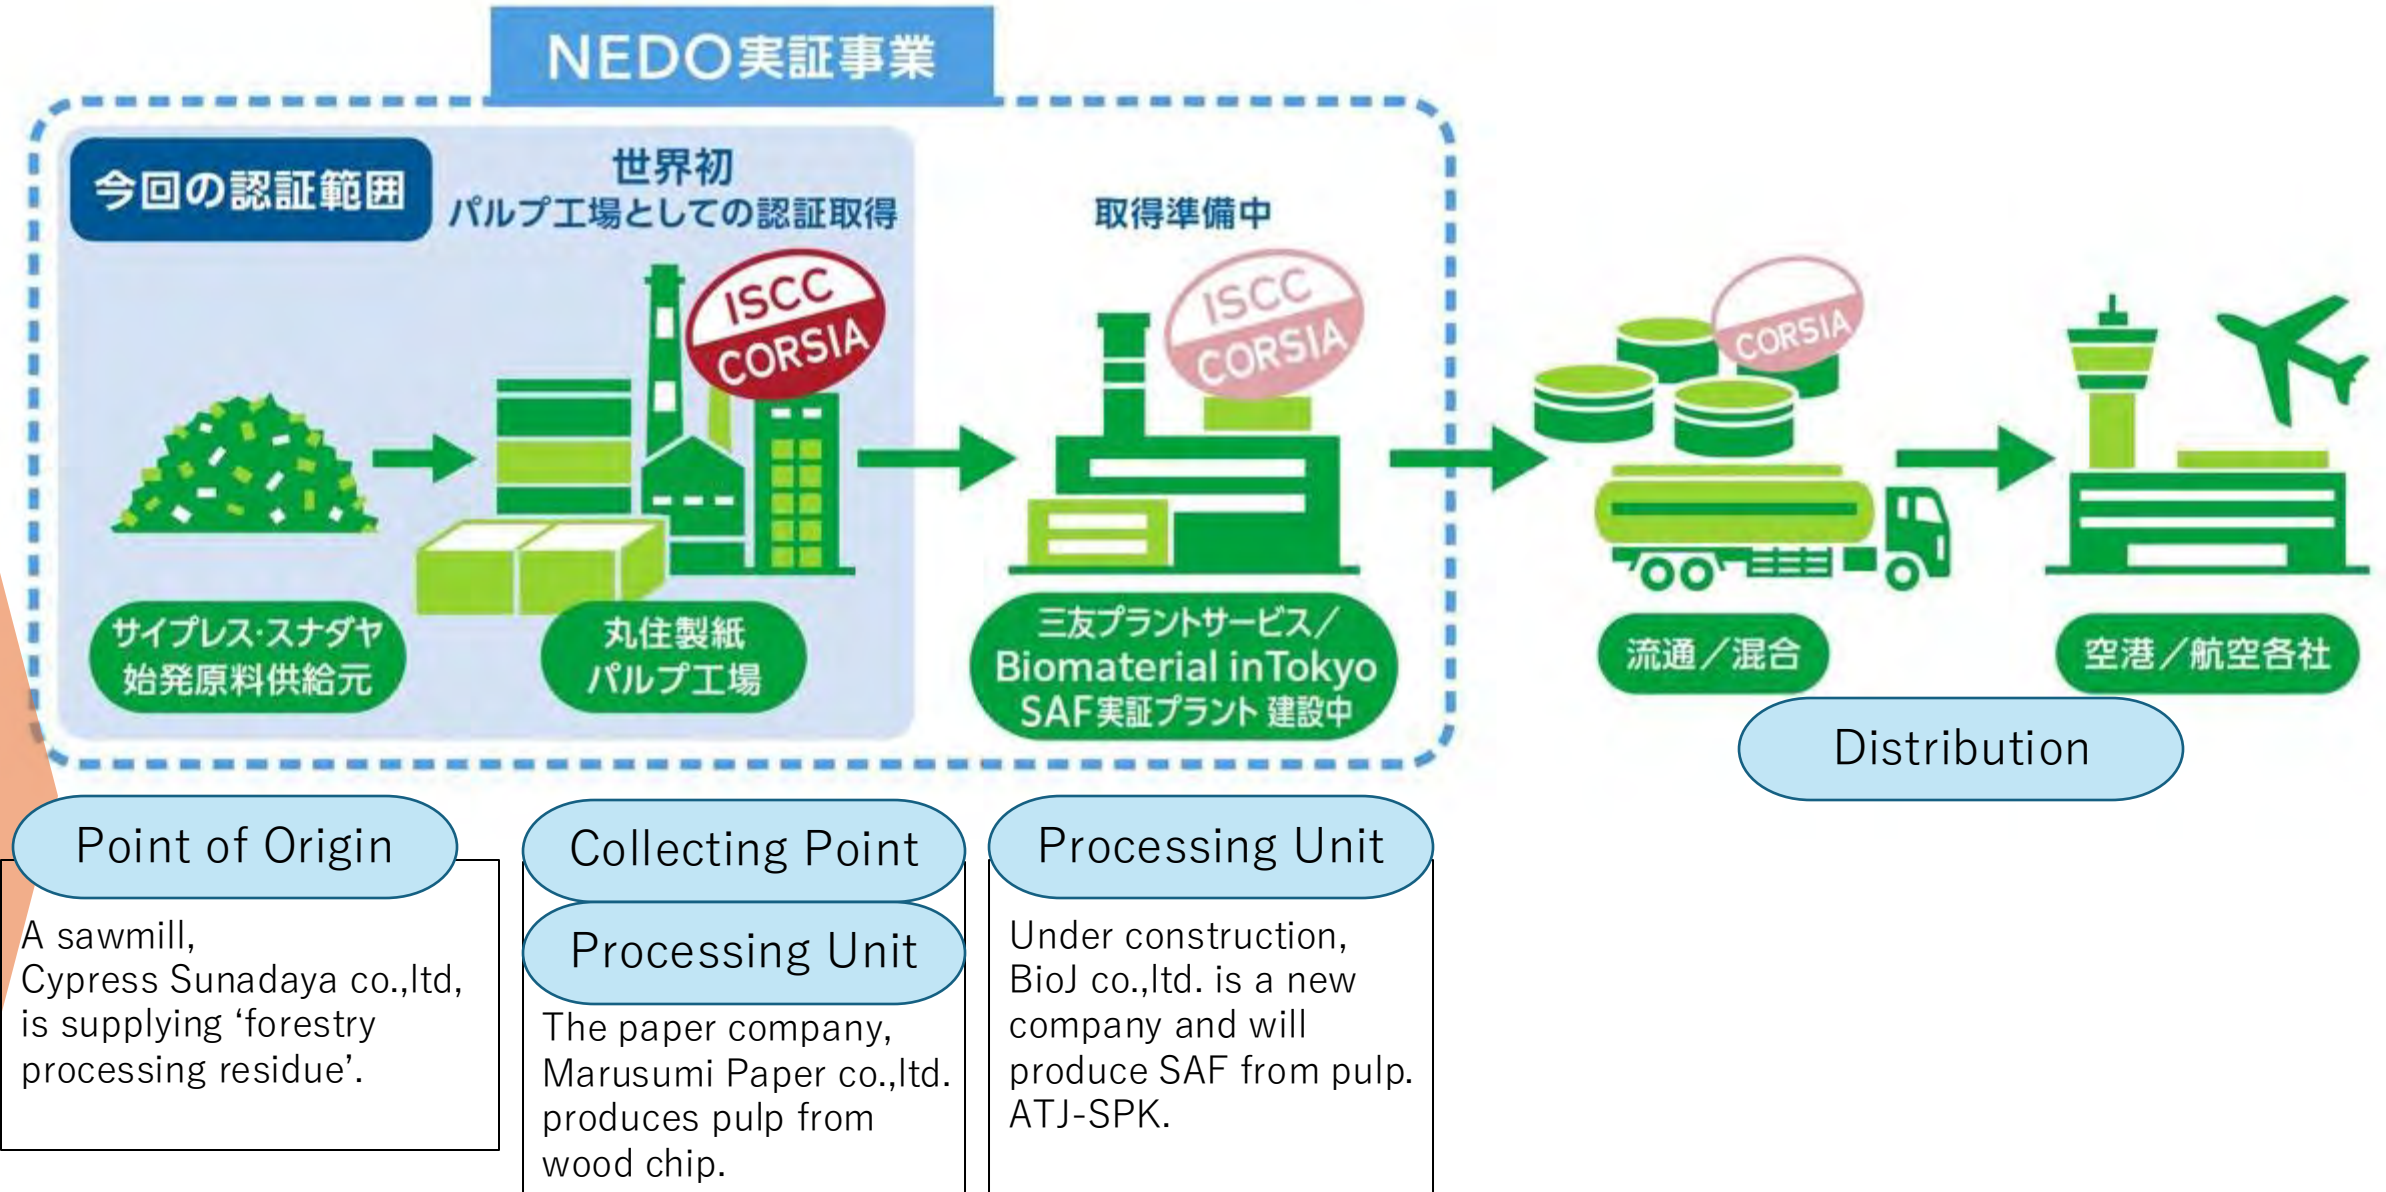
NEDO実証事業

今回の認証範囲

世界初
パルプ工場としての認証取得

取得準備中

ISCC CORSIA

ISCC CORSIA

CORSIA

サイプレス·スナダヤ
始発原料供給元

丸住製紙
パルプ工場

三友プラントサービス／
Biomaterial inTokyo
SAF実証プラント 建設中

流通／混合

空港／航空各社

Distribution

Point of Origin

A sawmill, Cypress Sunadaya co.,ltd, is supplying ‘forestry processing residue’.

Collecting Point

Processing Unit

The paper company, Marusumi Paper co.,ltd. produces pulp from wood chip.

Processing Unit

Under construction, BioJ co.,ltd. is a new company and will produce SAF from pulp. ATJ-SPK.